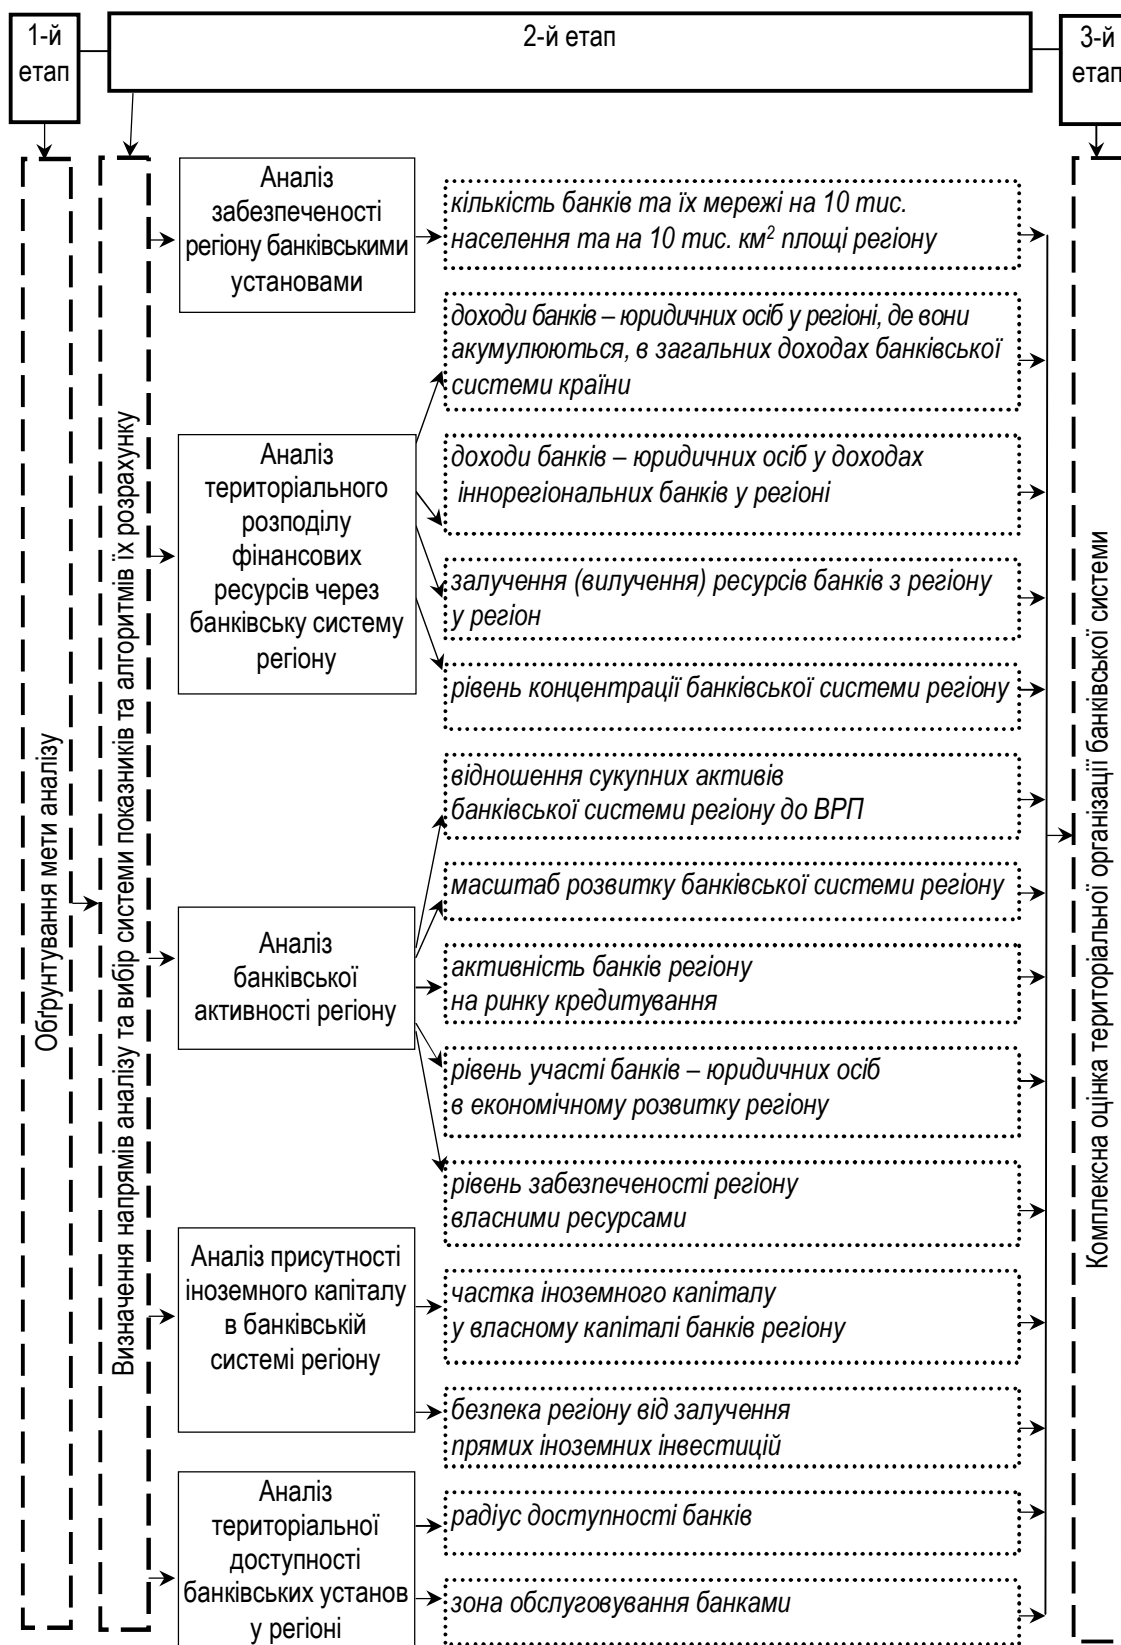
1-й етап

2-й етап

3-й етап

Обґрунтування мети аналізу

Визначення напрямів аналізу та вибір системи показників та алгоритмів їх розрахунку

Аналіз забезпеченості регіону банківськими установами

кількість банків та їх мережі на 10 тис. населення та на 10 тис. км$^2$ площі регіону

Аналіз територіального розподілу фінансових ресурсів через банківську систему регіону

доходи банків – юридичних осіб у регіоні, де вони акумулюються, в загальних доходах банківської системи країни

доходи банків – юридичних осіб у доходах іннорегіональних банків у регіоні

залучення (вилучення) ресурсів банків з регіону у регіон

рівень концентрації банківської системи регіону

Аналіз банківської активності регіону

відношення сукупних активів банківської системи регіону до ВРП

масштаб розвитку банківської системи регіону

активність банків регіону на ринку кредитування

рівень участі банків – юридичних осіб в економічному розвитку регіону

рівень забезпеченості регіону власними ресурсами

Аналіз присутності іноземного капіталу в банківській системі регіону

частка іноземного капіталу у власному капіталі банків регіону

безпека регіону від залучення прямих іноземних інвестицій

Аналіз територіальної доступності банківських установ у регіоні

радіус доступності банків

зона обслуговування банками

Комплексна оцінка територіальної організації банківської системи